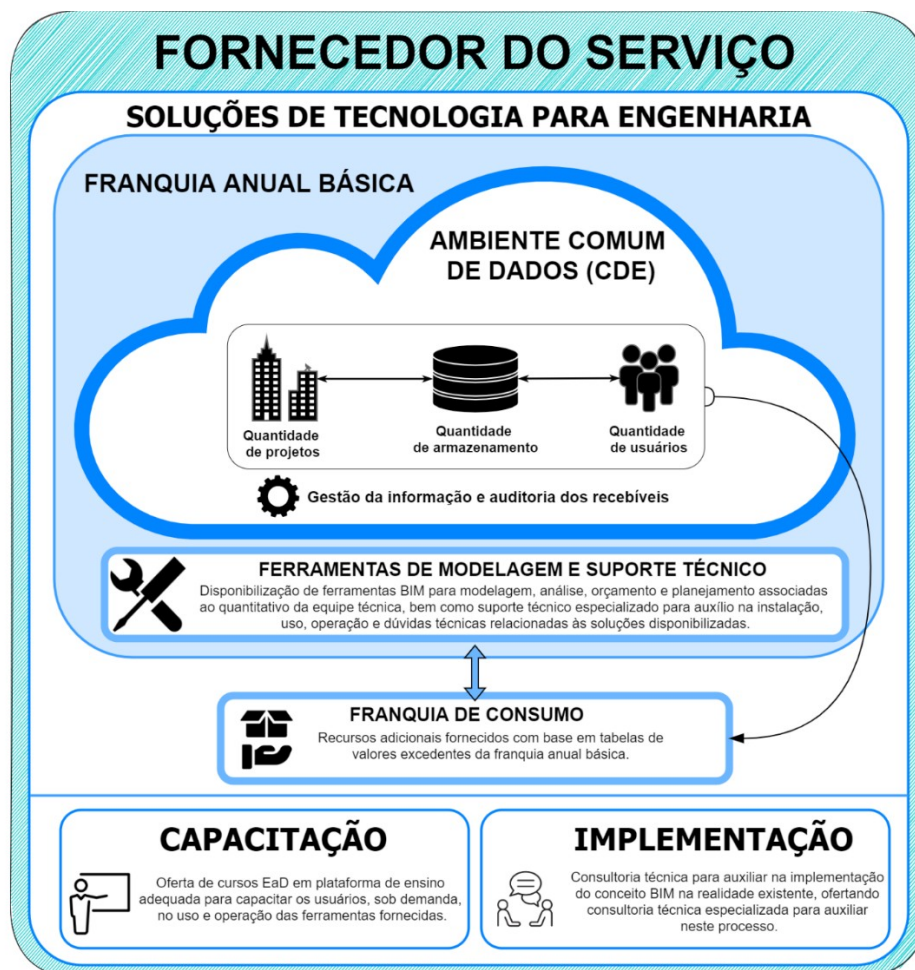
FORNECEDOR DO SERVIÇO

SOLUÇÕES DE TECNOLOGIA PARA ENGENHARIA

FRANQUIA ANUAL BÁSICA

AMBIENTE COMUM DE DADOS (CDE)

Quantidade de projetos

Quantidade de armazenamento

Quantidade de usuários

Gestão da informação e auditoria dos recebíveis

FERRAMENTAS DE MODELAGEM E SUPORTE TÉCNICO

Disponibilização de ferramentas BIM para modelagem, análise, orçamento e planejamento associadas ao quantitativo da equipe técnica, bem como suporte técnico especializado para auxílio na instalação, uso, operação e dúvidas técnicas relacionadas às soluções disponibilizadas.

FRANQUIA DE CONSUMO

Recursos adicionais fornecidos com base em tabelas de valores excedentes da franquia anual básica.

CAPACITAÇÃO

Oferta de cursos EaD em plataforma de ensino adequada para capacitar os usuários, sob demanda, no uso e operação das ferramentas fornecidas.

IMPLEMENTAÇÃO

Consultoria técnica para auxiliar na implementação do conceito BIM na realidade existente, ofertando consultoria técnica especializada para auxiliar neste processo.